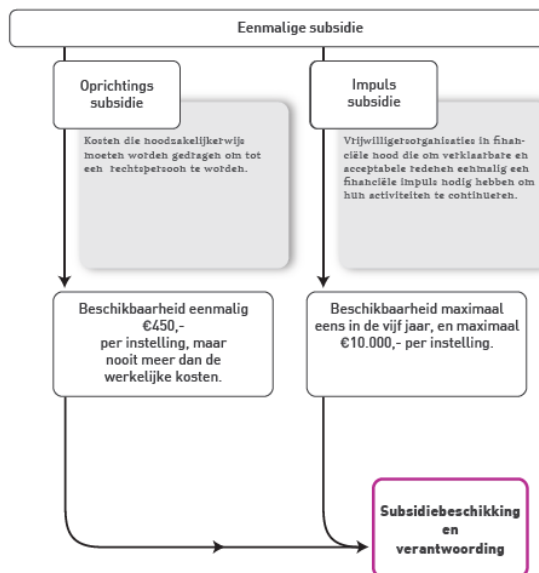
Eenmalige subsidie

Oprichtings subsidie

Kosten die noodzakelijkerwijs moeten worden gedragen om tot een rechtspersoon te worden.

Impuls subsidie

Vrijwilligersorganisaties in financiële nood die om verklaarbare en acceptabele redenen eenmalig een financiële impuls nodig hebben om hun activiteiten te continueren.

Beschikbaarheid eenmalig €450,- per instelling, maar nooit meer dan de werkelijke kosten.

Beschikbaarheid maximaal eens in de vijf jaar, en maximaal €10.000,- per instelling.

Subsidiebeschikking en verantwoording